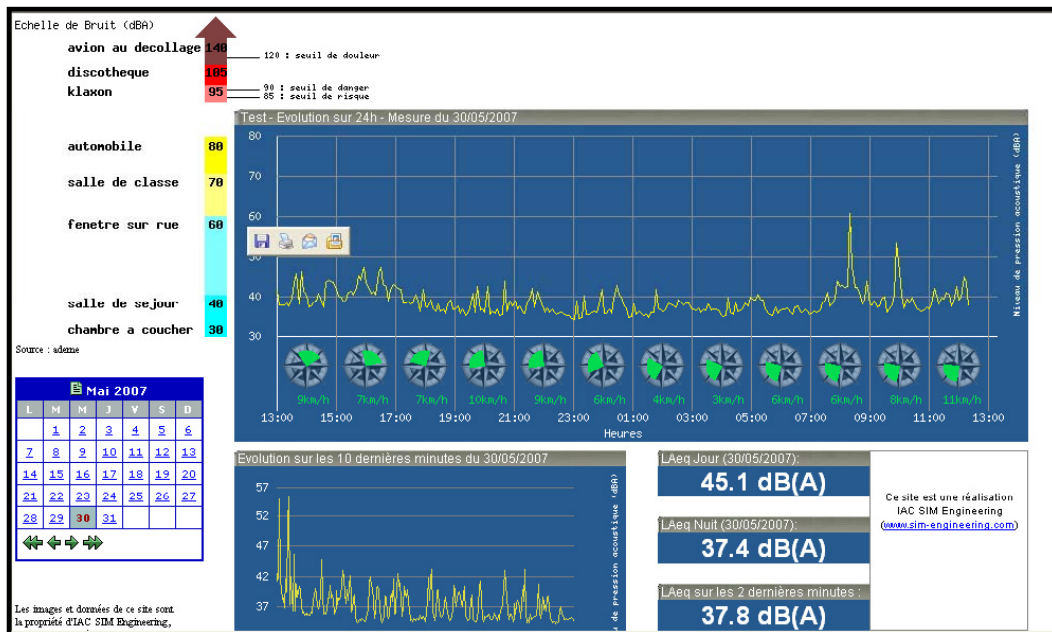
Echelle de Bruit (dBA)

avion au decollage 140
120 : seuil de douleur
discotheque 105
klaxon 95
90 : seuil de danger
85 : seuil de risque

automobile 80
salle de classe 70
fenetre sur rue 60
salle de sejour 40
chambre a coucher 30

Source : ademe

Test - Evolution sur 24h - Mesure du 30/05/2007

80
70
60
50
40
30

Niveau de pression acoustique (dBA)

9km/h 7km/h 7km/h 10km/h 9km/h 6km/h 4km/h 3km/h 6km/h 6km/h 8km/h 11km/h

13:00 15:00 17:00 19:00 21:00 23:00 01:00 03:00 05:00 07:00 09:00 11:00 13:00
Heures

Mai 2007

| L | M | M | J | V | S | D |
|---|---|---|---|---|---|---|
|  | 1 | 2 | 3 | 4 | 5 | 6 |
| 7 | 8 | 9 | 10 | 11 | 12 | 13 |
| 14 | 15 | 16 | 17 | 18 | 19 | 20 |
| 21 | 22 | 23 | 24 | 25 | 26 | 27 |
| 28 | 29 | 30 | 31 |  |  |  |

Evolution sur les 10 dernières minutes du 30/05/2007

57
52
47
42
37

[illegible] de pression acoustique (dBA)

LAeq Jour (30/05/2007):
45.1 dB(A)

LAeq Nuit (30/05/2007):
37.4 dB(A)

LAeq sur les 2 dernières minutes :
37.8 dB(A)

Ce site est une réalisation
IAC SIM Engineering
(www.sim-engineering.com)

Les images et données de ce site sont la propriété d'IAC SIM Engineering,